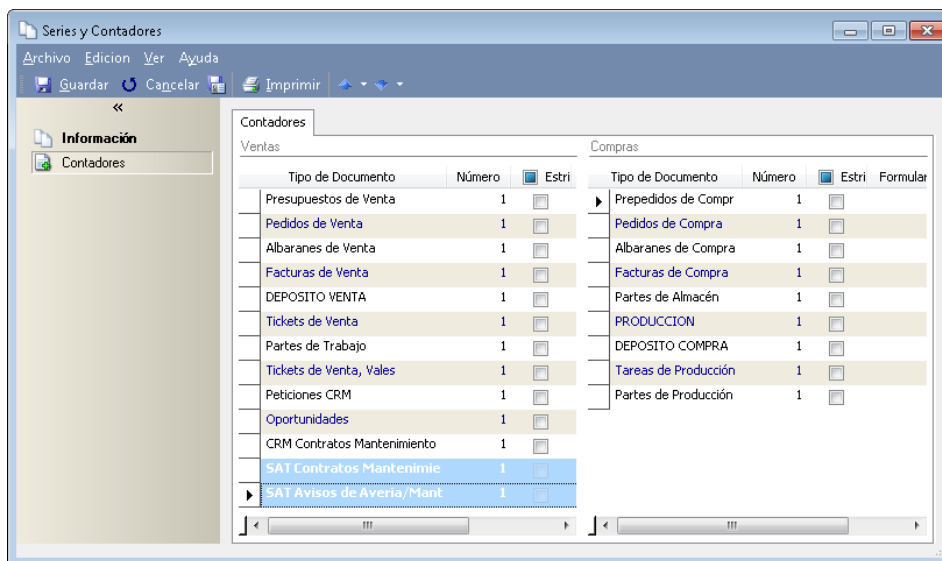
Series y Contadores

Archivo Edicion Ver Ayuda

Guardar Cancelar Imprimir

«

Información
Contadores

Contadores

Ventas

| Tipo de Documento | Número | Estri |
|---|---|---|
| Presupuestos de Venta | 1 | |
| Pedidos de Venta | 1 | |
| Albaranes de Venta | 1 | |
| Facturas de Venta | 1 | |
| DEPOSITO VENTA | 1 | |
| Tickets de Venta | 1 | |
| Partes de Trabajo | 1 | |
| Tickets de Venta, Vales | 1 | |
| Peticiones CRM | 1 | |
| Oportunidades | 1 | |
| CRM Contratos Mantenimiento | 1 | |
| SAT Contratos Mantenimie | 1 | |
| SAT Avisos de Averia/Mant | 1 | |

Compras

| Tipo de Documento | Número | Estri | Formular |
|---|---|---|---|
| Prepedidos de Compr | 1 | | |
| Pedidos de Compra | 1 | | |
| Albaranes de Compra | 1 | | |
| Facturas de Compra | 1 | | |
| Partes de Almacén | 1 | | |
| PRODUCCION | 1 | | |
| DEPOSITO COMPRA | 1 | | |
| Tareas de Producción | 1 | | |
| Partes de Producción | 1 | | |